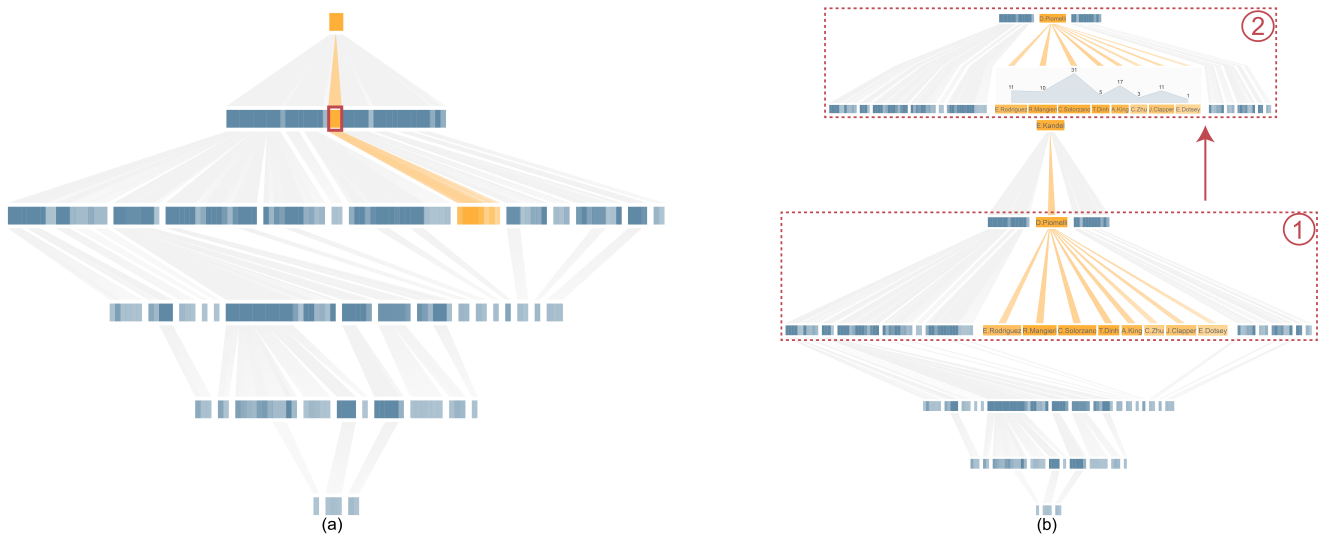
(a)

2

D.Pomerl

11 10 31 5 17 3 11 1

E.Rodriguez R.Mangan C.Solorzano T.Dinh A.King C.Zhu J.Clapper E.Dotsey

E.Kande

1

D.Pomerl

E.Rodriguez R.Mangan C.Solorzano T.Dinh A.King C.Zhu J.Clapper E.Dotsey

(b)